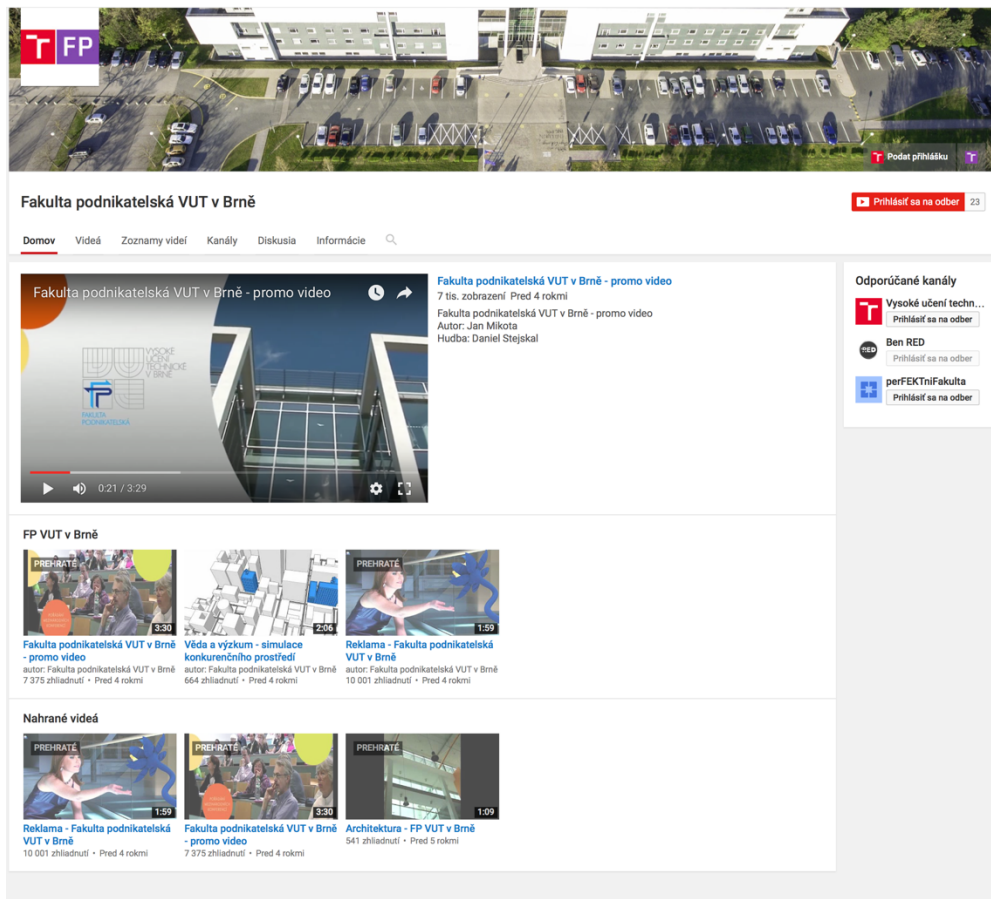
T FP

Podať prihlášku

Fakulta podnikatelská VUT v Brně

Prihlásiť sa na odber 23

Domov Videá Zoznamy videí Kanály Diskusia Informácie

Fakulta podnikatelská VUT v Brně - promo video

VYSOKÉ UČENÍ TECHNICKÉ V BRNĚ
FAKULTA PODNIKATELSKÁ

0:21 / 3:29

Fakulta podnikatelská VUT v Brně - promo video
7 tis. zobrazení Pred 4 rokmi
Fakulta podnikatelská VUT v Brně - promo video
Autor: Jan Mikota
Hudba: Daniel Stejskal

Odporúčané kanály
Vysoké učení techn...
Prihlásiť sa na odber
Ben RED
Prihlásiť sa na odber
perFEKTníFakulta
Prihlásiť sa na odber

FP VUT v Brně

PREHRAŤ 3:30
Fakulta podnikatelská VUT v Brně - promo video
autor: Fakulta podnikatelská VUT v Brně
7 375 zhliadnutí • Pred 4 rokmi

2:06
Věda a výzkum - simulace konkurenčního prostředí
autor: Fakulta podnikatelská VUT v Brně
664 zhliadnutí • Pred 4 rokmi

PREHRAŤ 1:59
Reklama - Fakulta podnikatelská VUT v Brně
autor: Fakulta podnikatelská VUT v Brně
10 001 zhliadnutí • Pred 4 rokmi

Nahrané videá

PREHRAŤ 1:59
Reklama - Fakulta podnikatelská VUT v Brně
10 001 zhliadnutí • Pred 4 rokmi

PREHRAŤ 3:30
Fakulta podnikatelská VUT v Brně - promo video
7 375 zhliadnutí • Pred 4 rokmi

PREHRAŤ 1:09
Architektura - FP VUT v Brně
541 zhliadnutí • Pred 5 rokmi